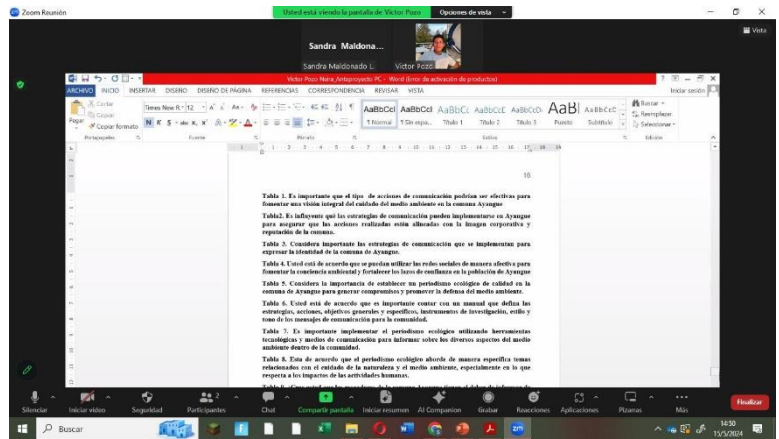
Zoom Reunión

Usted está viendo la pantalla de Victor Pozo   Opciones de vista

Vista

Sandra Maldona...
Sandra Maldonado L.   Victor Pozo

Victor Pozo Neira_Anteproyecto PC - Word (Error de activación de productos)

ARCHIVO  INICIO  INSERTAR  DISEÑO  DISEÑO DE PÁGINA  REFERENCIAS  CORRESPONDENCIA  REVISAR  VISTA   Iniciar sesión

Cortar  Copiar  Pegar  Copiar formato  Portapapeles   Times New R  12   Fuente   Párrafo   AaBbCcI ¶ Normal  AaBbCcI ¶ Sin espa...  AaBbC Título 1  AaBbCc Título 2  AaBbCc Título 3  AaB Puesto  AaBbCc Subtítulo   Estilos   Buscar  Reemplazar  Seleccionar  Edición

16

Tabla 1. Es importante que el tipo de acciones de comunicación podrían ser efectivas para fomentar una visión integral del cuidado del medio ambiente en la comuna Ayangue

Tabla2. Es influyente que las estrategias de comunicación pueden implementarse en Ayangue para asegurar que las acciones realizadas estén alineadas con la imagen corporativa y reputación de la comuna.

Tabla 3. Considera importante las estrategias de comunicación que se implementan para expresar la identidad de la comuna de Ayangue.

Tabla 4. Usted está de acuerdo que se puedan utilizar las redes sociales de manera efectiva para fomentar la conciencia ambiental y fortalecer los lazos de confianza en la población de Ayangue

Tabla 5. Considera la importancia de establecer un periodismo ecológico de calidad en la comuna de Ayangue para generar compromisos y promover la defensa del medio ambiente.

Tabla 6. Usted está de acuerdo que es importante contar con un manual que defina las estrategias, acciones, objetivos generales y específicos, instrumentos de investigación, estilo y tono de los mensajes de comunicación para la comunidad.

Tabla 7. Es importante implementar el periodismo ecológico utilizando herramientas tecnológicas y medios de comunicación para informar sobre los diversos aspectos del medio ambiente dentro de la comunidad.

Tabla 8. Esta de acuerdo que el periodismo ecológico aborde de manera específica temas relacionados con el cuidado de la naturaleza y el medio ambiente, especialmente en lo que respecta a los impactos de las actividades humanas.

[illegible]

Silenciar  Iniciar video  Seguridad  Participantes 2  Chat  Compartir pantalla  Iniciar resumen  AI Companion  Grabar  Reacciones  Aplicaciones  Pizarras  Más  Finalizar

Buscar   14:50 15/5/2024